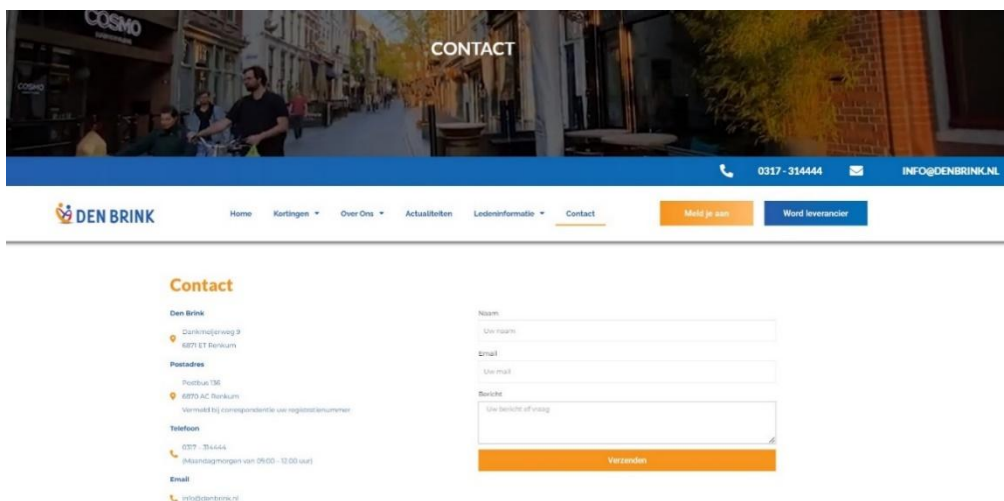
COSMO

CONTACT

0317 - 314444 INFO@DENBRINK.NL

DEN BRINK

Home Kortingen Over Ons Actualiteiten Ledeninformatie Contact Meld je aan Word leverancier

Contact

Den Brink

Dankmeijerweg 9
6871 ET Renkum

Postadres

Postbus 136
6870 AC Renkum
Vermeld bij correspondentie uw registratienummer

Telefoon

0317 - 314444
(Maandagmorgen van 09:00 - 12:00 uur)

Email

info@denbrink.nl

Naam

Uw naam

Email

Uw mail

Bericht

Uw bericht of vraag

Verzenden